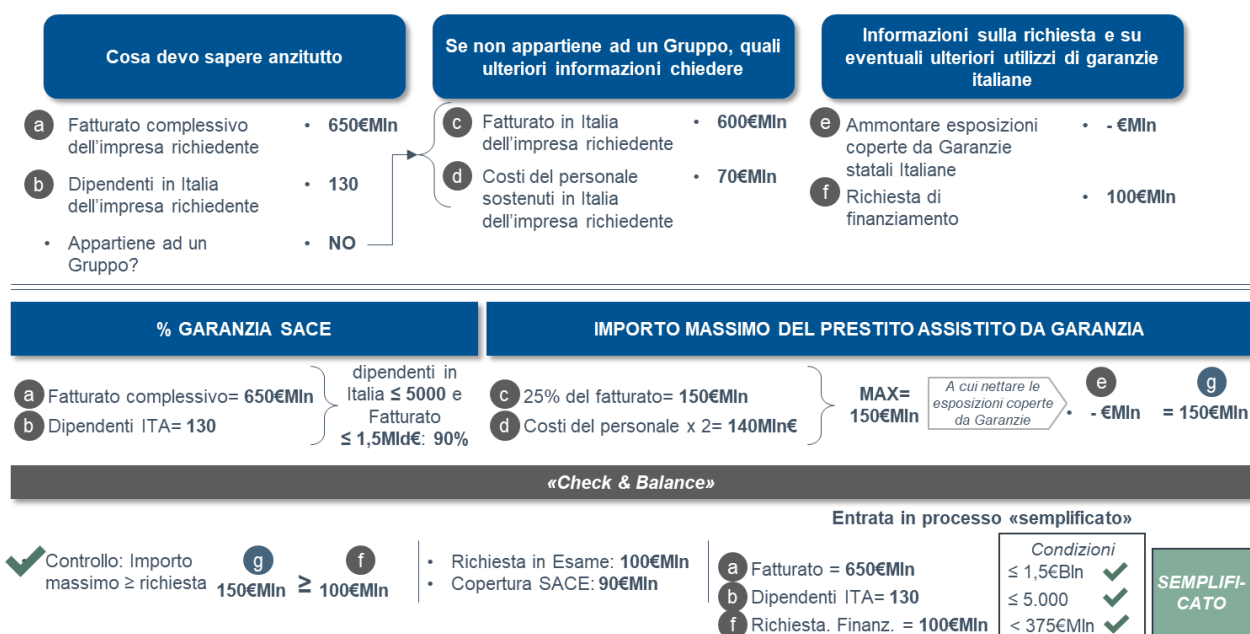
Cosa devo sapere anzitutto

Se non appartiene ad un Gruppo, quali ulteriori informazioni chiedere

Informazioni sulla richiesta e su eventuali ulteriori utilizzi di garanzie italiane

a Fatturato complessivo dell'impresa richiedente • 650€Mln

b Dipendenti in Italia dell'impresa richiedente • 130

• Appartiene ad un Gruppo? • NO

c Fatturato in Italia dell'impresa richiedente • 600€Mln

d Costi del personale sostenuti in Italia dell'impresa richiedente • 70€Mln

e Ammontare esposizioni coperte da Garanzie statali Italiane • - €Mln

f Richiesta di finanziamento • 100€Mln

% GARANZIA SACE

IMPORTO MASSIMO DEL PRESTITO ASSISTITO DA GARANZIA

a Fatturato complessivo= 650€Mln

b Dipendenti ITA= 130

dipendenti in Italia ≤ 5000 e Fatturato ≤ 1,5Mld€: 90%

c 25% del fatturato= 150€Mln

d Costi del personale x 2= 140Mln€

MAX= 150€Mln

A cui nettare le esposizioni coperte da Garanzie

e • - €Mln

g = 150€Mln

«Check & Balance»

Entrata in processo «semplificato»

Controllo: Importo massimo ≥ richiesta

g 150€Mln ≥ f 100€Mln

• Richiesta in Esame: 100€Mln
• Copertura SACE: 90€Mln

a Fatturato = 650€Mln
b Dipendenti ITA= 130
f Richiesta. Finanz. = 100€Mln

Condizioni
≤ 1,5€Bln
≤ 5.000
< 375€Mln

SEMPLIFICATO